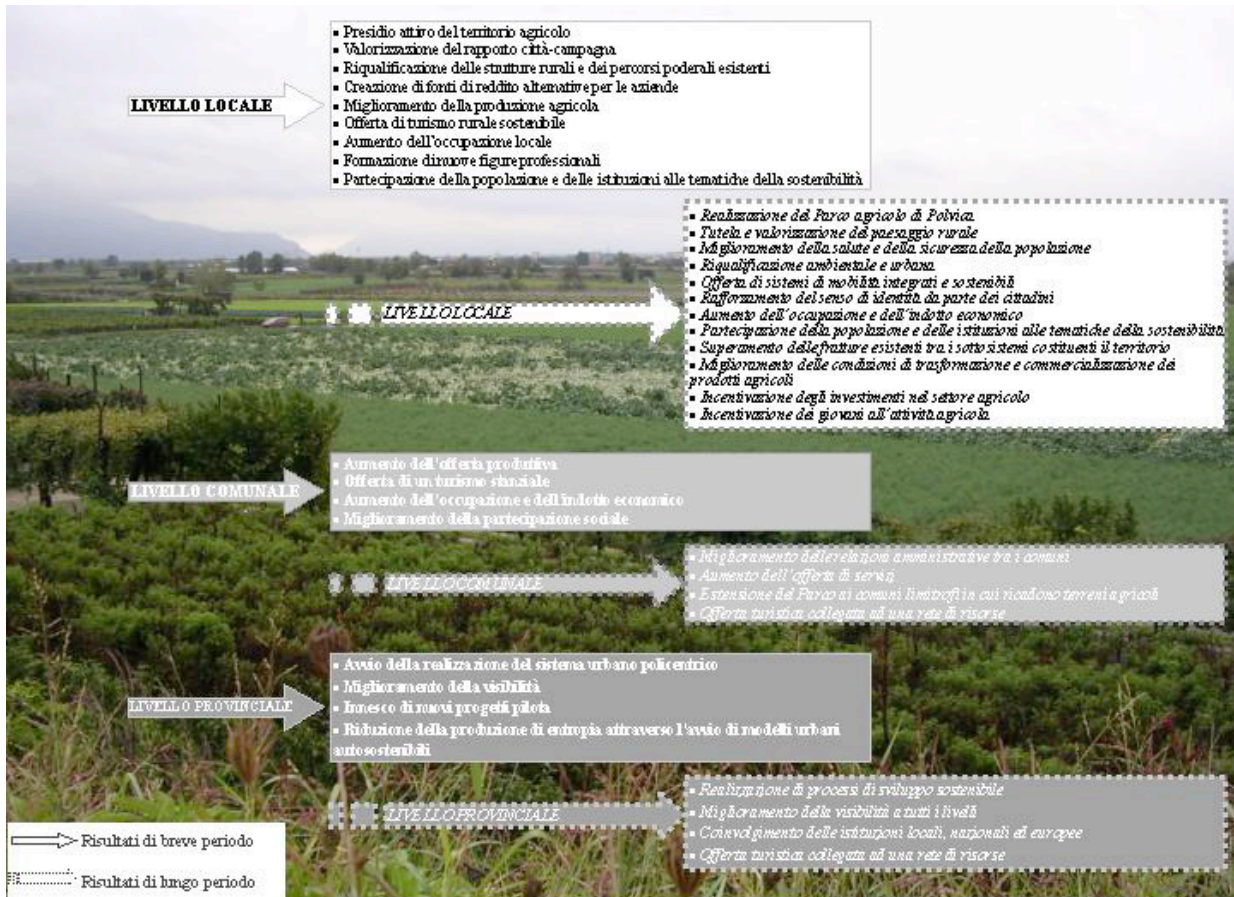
LIVELLO LOCALE

▪ Presidio attivo del territorio agricolo
▪ Valorizzazione del rapporto città-campagna
▪ Riqualificazione delle strutture rurali e dei percorsi poderali esistenti
▪ Creazione di fonti di reddito alternative per le aziende
▪ Miglioramento della produzione agricola
▪ Offerta di turismo rurale sostenibile
▪ Aumento dell'occupazione locale
▪ Formazione di nuove figure professionali
▪ Partecipazione della popolazione e delle istituzioni alle tematiche della sostenibilità

LIVELLO LOCALE

▪ Realizzazione del Parco agricolo di Polvica
▪ Tutela e valorizzazione del paesaggio rurale
▪ Miglioramento della salute e della sicurezza della popolazione
▪ Riqualificazione ambientale e urbana
▪ Offerta di sistemi di mobilità integrati e sostenibili
▪ Rafforzamento del senso di identità da parte dei cittadini
▪ Aumento dell'occupazione e dell'indotto economico
▪ Partecipazione della popolazione e delle istituzioni alle tematiche della sostenibilità
▪ Superamento delle fratture esistenti tra i sotto sistemi costituenti il territorio
▪ Miglioramento delle condizioni di trasformazione e commercializzazione dei prodotti agricoli
▪ Incentivazione degli investimenti nel settore agricolo
▪ Incentivazione dei giovani all'attività agricola

LIVELLO COMUNALE

▪ Aumento dell'offerta produttiva
▪ Offerta di un turismo stanziale
▪ Aumento dell'occupazione e dell'indotto economico
▪ Miglioramento della partecipazione sociale

LIVELLO COMUNALE

▪ Miglioramento delle relazioni amministrative tra i comuni
▪ Aumento dell'offerta di servizi
▪ Estensione del Parco ai comuni limitrofi in cui ricadono terreni agricoli
▪ Offerta turistica collegata ad una rete di risorse

LIVELLO PROVINCIALE

▪ Avvio della realizzazione del sistema urbano policentrico
▪ Miglioramento della visibilità
▪ Innesco di nuovi progetti pilota
▪ Riduzione della produzione di entropia attraverso l'avvio di modelli urbani autosostenibili

LIVELLO PROVINCIALE

▪ Realizzazione di processi di sviluppo sostenibile
▪ Miglioramento della visibilità a tutti i livelli
▪ Coinvolgimento delle istituzioni locali, nazionali ed europee
▪ Offerta turistica collegata ad una rete di risorse

Risultati di breve periodo
Risultati di lungo periodo